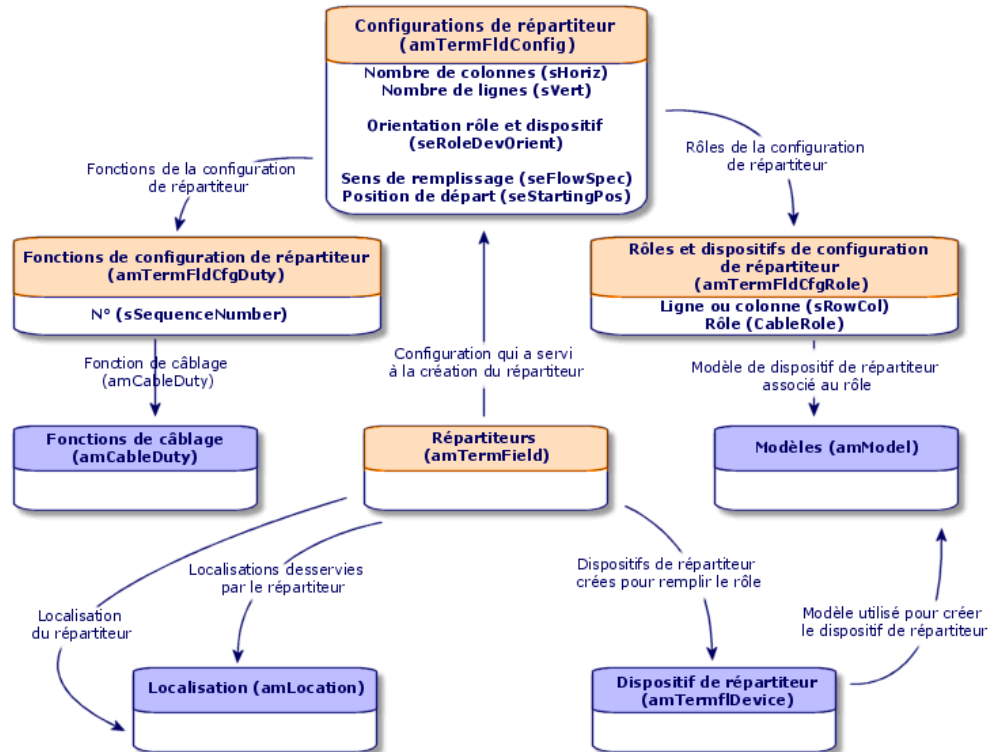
Configurations de répartiteur (amTermFldConfig)

Nombre de colonnes (sHoriz)
Nombre de lignes (sVert)

Orientation rôle et dispositif (seRoleDevOrient)

Sens de remplissage (seFlowSpec)
Position de départ (seStartingPos)

Fonctions de la configuration de répartiteur

Rôles de la configuration de répartiteur

Fonctions de configuration de répartiteur (amTermFldCfgDuty)

N° (sSequenceNumber)

Rôles et dispositifs de configuration de répartiteur (amTermFldCfgRole)

Ligne ou colonne (sRowCol)
Rôle (CableRole)

Fonction de câblage (amCableDuty)

Configuration qui a servi à la création du répartiteur

Modèle de dispositif de répartiteur associé au rôle

Fonctions de câblage (amCableDuty)

Répartiteurs (amTermField)

Modèles (amModel)

Localisations desservies par le répartiteur

Dispositifs de répartiteur crées pour remplir le rôle

Localisation du répartiteur

Modèle utilisé pour créer le dispositif de répartiteur

Localisation (amLocation)

Dispositif de répartiteur (amTermflDevice)